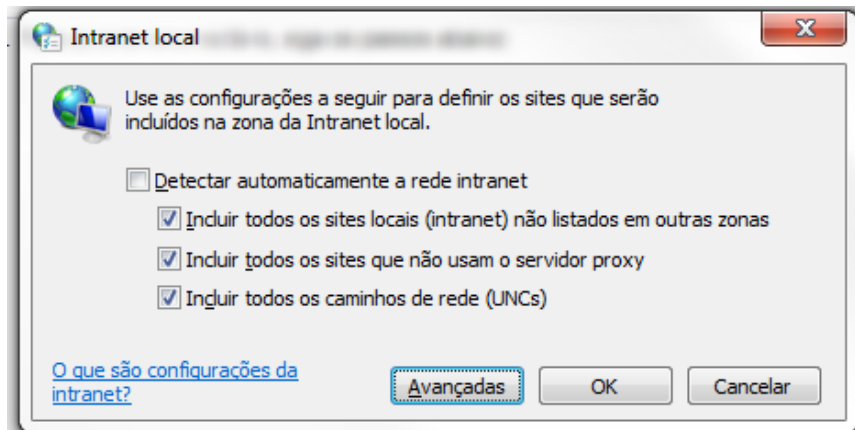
Intranet local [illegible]

Use as configurações a seguir para definir os sites que serão incluídos na zona da Intranet local.

Detectar automaticamente a rede intranet

Incluir todos os sites locais (intranet) não listados em outras zonas

Incluir todos os sites que não usam o servidor proxy

Incluir todos os caminhos de rede (UNCs)

O que são configurações da intranet?

Avançadas

OK

Cancelar